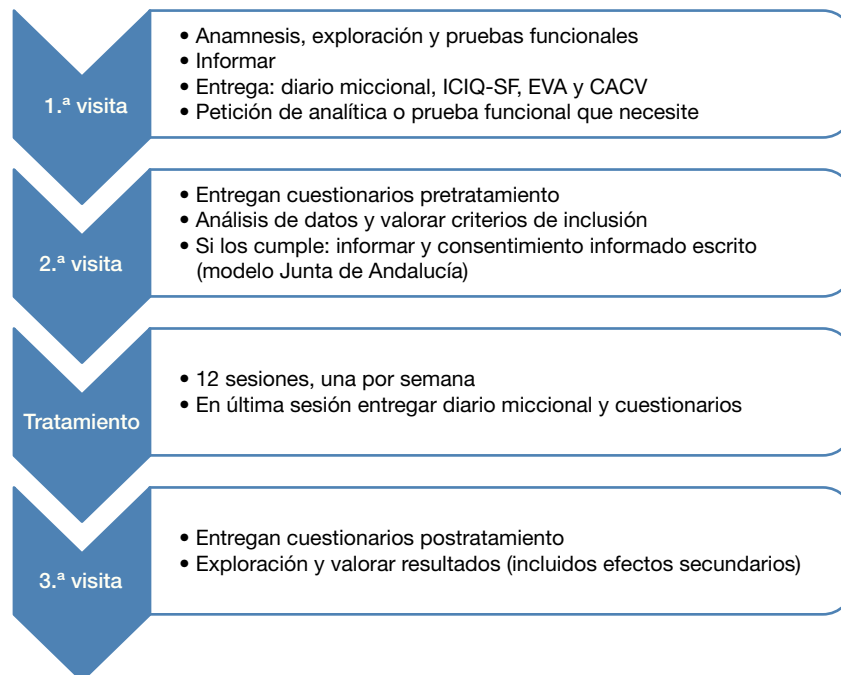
1.ª visita

• Anamnesis, exploración y pruebas funcionales
• Informar
• Entrega: diario miccional, ICIQ-SF, EVA y CACV
• Petición de analítica o prueba funcional que necesite

2.ª visita

• Entregan cuestionarios pretratamiento
• Análisis de datos y valorar criterios de inclusión
• Si los cumple: informar y consentimiento informado escrito (modelo Junta de Andalucía)

Tratamiento

• 12 sesiones, una por semana
• En última sesión entregar diario miccional y cuestionarios

3.ª visita

• Entregan cuestionarios postratamiento
• Exploración y valorar resultados (incluidos efectos secundarios)